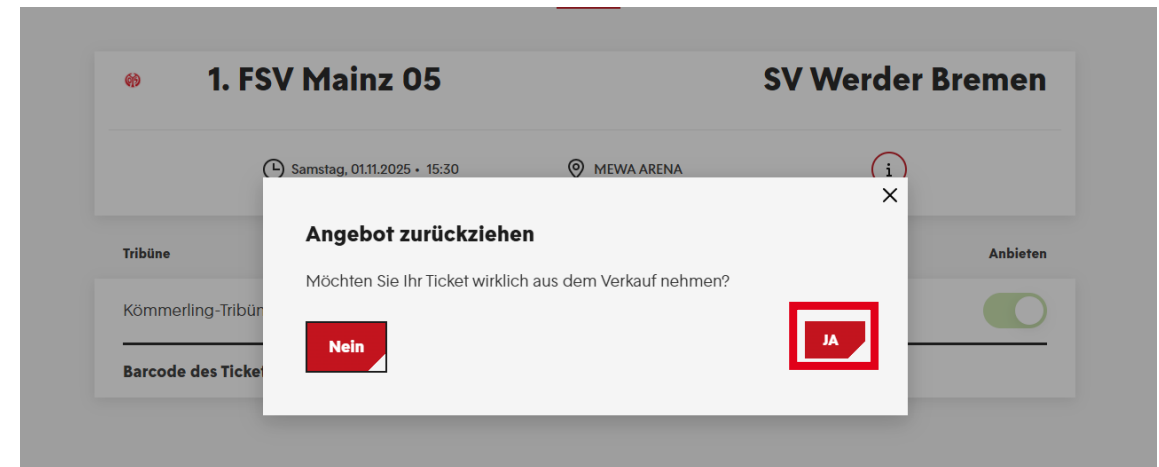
1. FSV Mainz 05

SV Werder Bremen

Samstag, 01.11.2025 • 15:30

MEWA ARENA

i

Tribüne

Anbieten

Kömmerling-Tribün

Barcode des Ticket

×

Angebot zurückziehen

Möchten Sie Ihr Ticket wirklich aus dem Verkauf nehmen?

Nein

JA